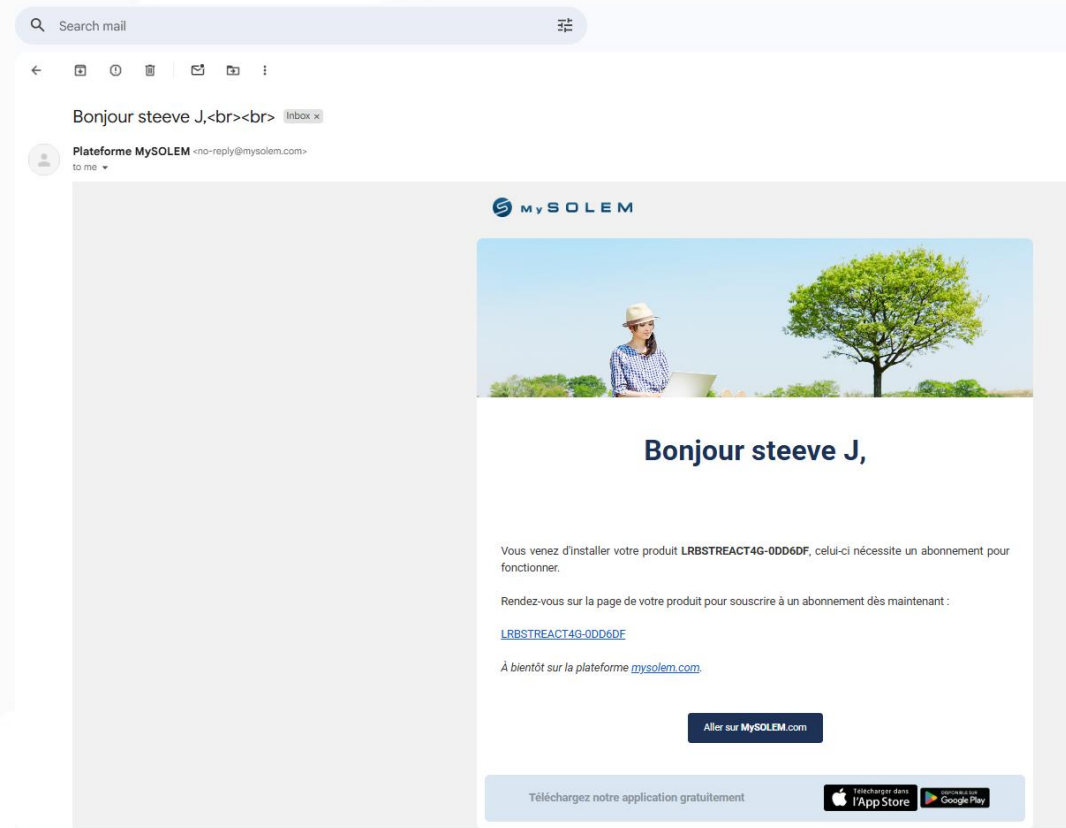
Search mail

Bonjour steeve J,<br><br> Inbox ×

Plateforme MySOLEM <no-reply@mysolem.com>
to me

MySOLEM

Bonjour steeve J,

Vous venez d'installer votre produit **LRBSTREACT4G-0DD6DF**, celui-ci nécessite un abonnement pour fonctionner.

Rendez-vous sur la page de votre produit pour souscrire à un abonnement dès maintenant :

LRBSTREACT4G-0DD6DF

*À bientôt sur la plateforme mysolem.com.*

Aller sur **MySOLEM**.com

Téléchargez notre application gratuitement

Télécharger dans l'App Store

DISPONIBLE SUR Google Play